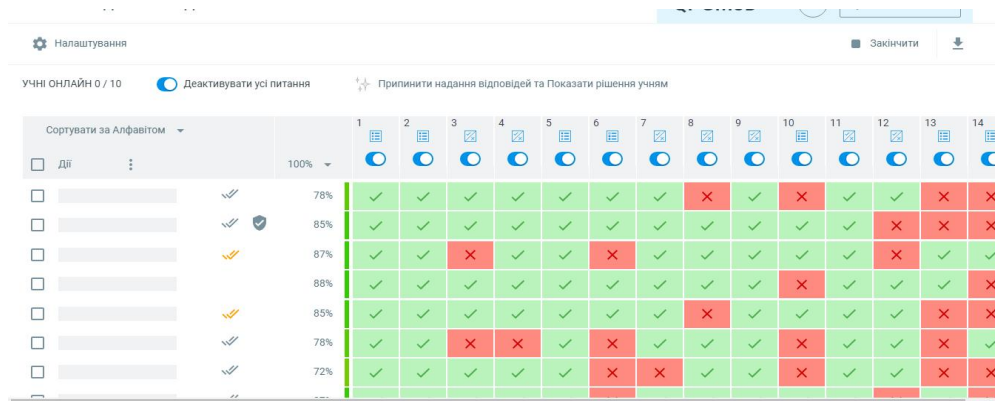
Налаштування

Закінчити

УЧНІ ОНЛАЙН 0 / 10

Деактивувати усі питання

Припинити надання відповідей та Показати рішення учням

Сортувати за Алфавітом

Дії

100%

| | 1 | 2 | 3 | 4 | 5 | 6 | 7 | 8 | 9 | 10 | 11 | 12 | 13 | 14 |
|---|---|---|---|---|---|---|---|---|---|---|---|---|---|---|
| 78% | ✓ | ✓ | ✓ | ✓ | ✓ | ✓ | ✓ | ✕ | ✓ | ✕ | ✓ | ✓ | ✕ | ✕ |
| 85% | ✓ | ✓ | ✓ | ✓ | ✓ | ✓ | ✓ | ✓ | ✓ | ✓ | ✓ | ✕ | ✕ | ✕ |
| 87% | ✓ | ✓ | ✕ | ✓ | ✓ | ✕ | ✓ | ✓ | ✓ | ✓ | ✓ | ✕ | ✓ | ✓ |
| 88% | ✓ | ✓ | ✓ | ✓ | ✓ | ✓ | ✓ | ✓ | ✓ | ✕ | ✓ | ✓ | ✓ | ✕ |
| 85% | ✓ | ✓ | ✓ | ✓ | ✓ | ✓ | ✓ | ✕ | ✓ | ✓ | ✓ | ✓ | ✕ | ✕ |
| 78% | ✓ | ✓ | ✕ | ✕ | ✓ | ✕ | ✓ | ✓ | ✓ | ✕ | ✓ | ✓ | ✕ | ✓ |
| 72% | ✓ | ✓ | ✓ | ✓ | ✓ | ✕ | ✕ | ✓ | ✓ | ✕ | ✓ | ✓ | ✕ | ✕ |